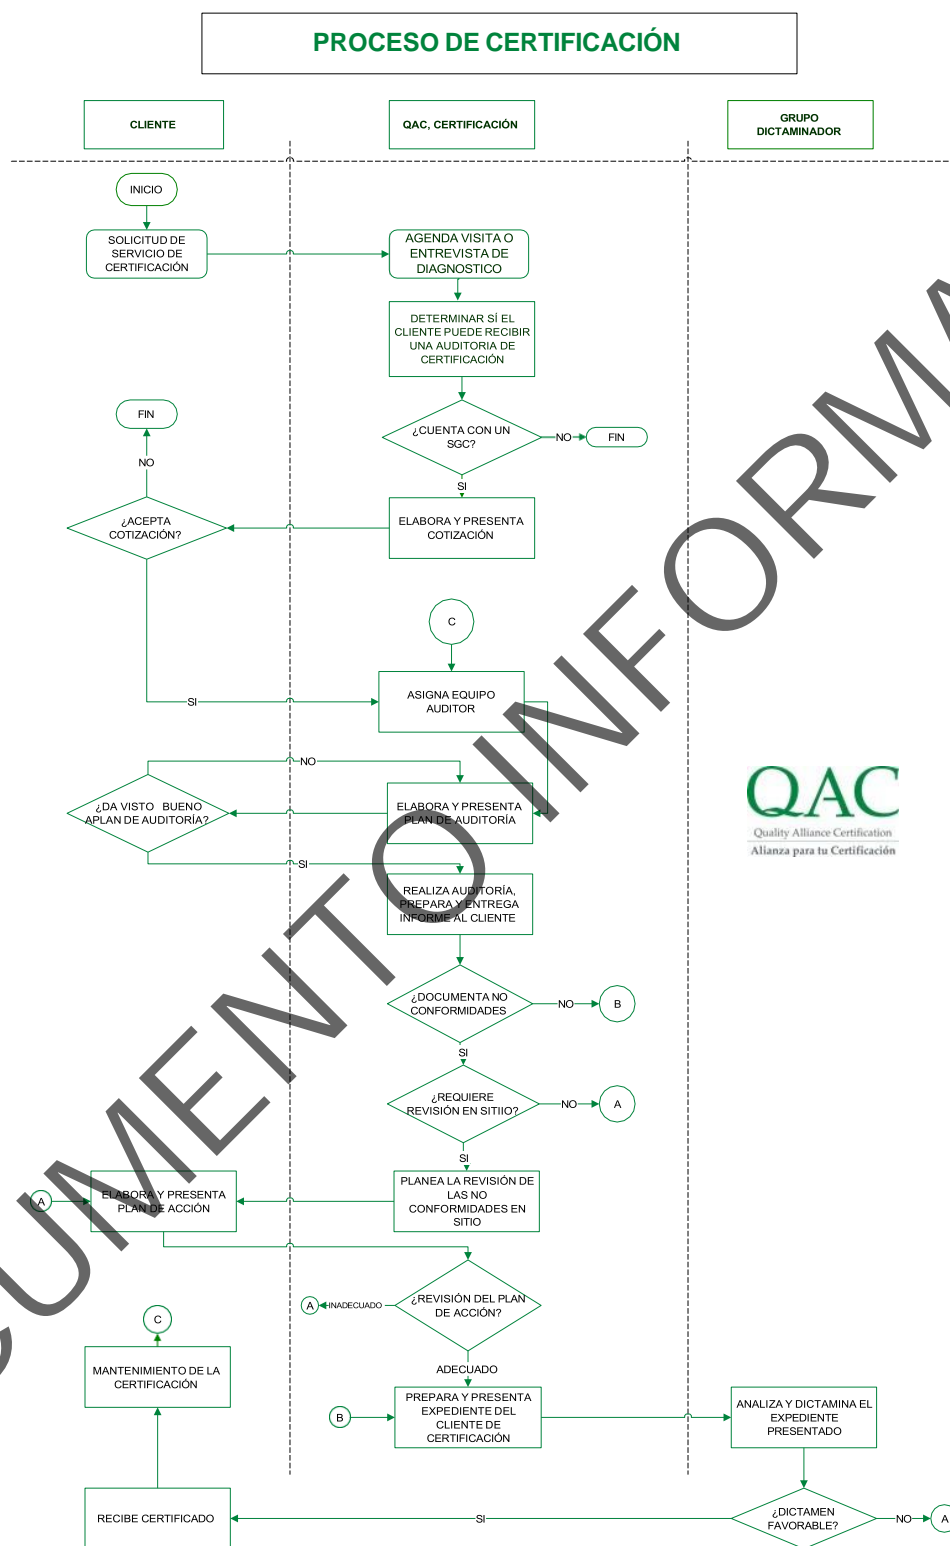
PROCESO DE CERTIFICACIÓN

CLIENTE

QAC, CERTIFICACIÓN

GRUPO DICTAMINADOR

INICIO

SOLICITUD DE SERVICIO DE CERTIFICACIÓN

AGENDA VISITA O ENTREVISTA DE DIAGNOSTICO

DETERMINAR SÍ EL CLIENTE PUEDE RECIBIR UNA AUDITORIA DE CERTIFICACIÓN

¿CUENTA CON UN SGC?

NO

FIN

SI

FIN

NO

¿ACEPTA COTIZACIÓN?

ELABORA Y PRESENTA COTIZACIÓN

C

SI

ASIGNA EQUIPO AUDITOR

NO

¿DA VISTO BUENO APLAN DE AUDITORÍA?

ELABORA Y PRESENTA PLAN DE AUDITORÍA

SI

REALIZA AUDITORÍA, PREPARA Y ENTREGA INFORME AL CLIENTE

¿DOCUMENTA NO CONFORMIDADES

NO

B

SI

¿REQUIERE REVISIÓN EN SITIIO?

NO

A

SI

A

ELABORA Y PRESENTA PLAN DE ACCIÓN

PLANEA LA REVISIÓN DE LAS NO CONFORMIDADES EN SITIO

A

INADECUADO

¿REVISIÓN DEL PLAN DE ACCIÓN?

C

MANTENIMIENTO DE LA CERTIFICACIÓN

ADECUADO

B

PREPARA Y PRESENTA EXPEDIENTE DEL CLIENTE DE CERTIFICACIÓN

ANALIZA Y DICTAMINA EL EXPEDIENTE PRESENTADO

RECIBE CERTIFICADO

SI

¿DICTAMEN FAVORABLE?

NO

A

QAC
Quality Alliance Certification
Alianza para tu Certificación

DOCUMENTO INFORMATIVO